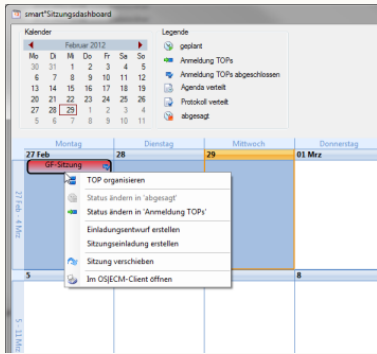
smart*Sitzungsdashboard

Kalender

Februar 2012

| Mo | Di | Mi | Do | Fr | Sa | So |
|---|---|---|---|---|---|---|
| 30 | 31 | 1 | 2 | 3 | 4 | 5 |
| 6 | 7 | 8 | 9 | 10 | 11 | 12 |
| 13 | 14 | 15 | 16 | 17 | 18 | 19 |
| 20 | 21 | 22 | 23 | 24 | 25 | 26 |
| 27 | 28 | 29 | 1 | 2 | 3 | 4 |
| 5 | 6 | 7 | 8 | 9 | 10 | 11 |

Legende

geplant

Anmeldung TOPs

Anmeldung TOPs abgeschlossen

Agenda verteilt

Protokoll verteilt

abgesagt

Montag | Dienstag | Mittwoch | Donnerstag

27 Feb | 28 | 29 | 01 Mrz

GF-Sitzung

27 Feb - 4 Mrz

TOP organisieren

Status ändern in 'abgesagt'

Status ändern in 'Anmeldung TOPs'

Einladungsentwurf erstellen

Sitzungseinladung erstellen

Sitzung verschieben

Im OS|ECM-Client öffnen

5 | 8

5 - 11 Mrz